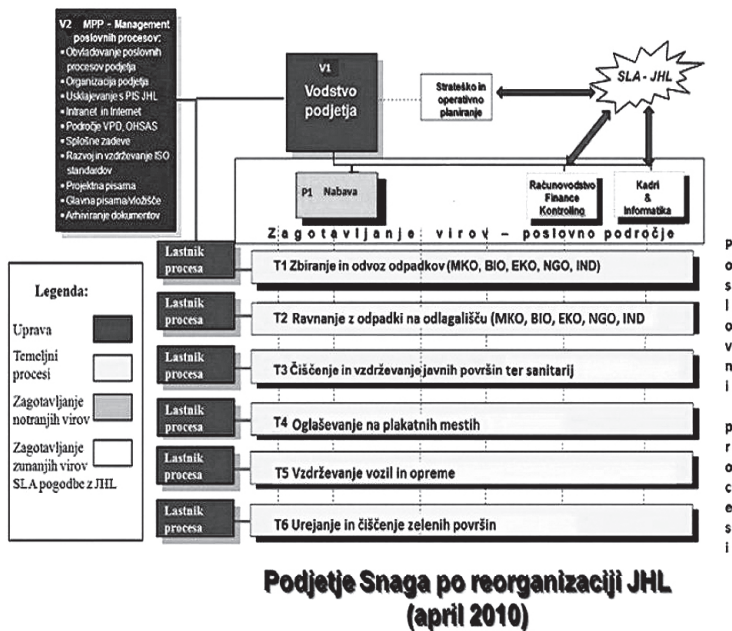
V2 MPP - Management poslovnih procesov:
- Obvladovanje poslovnih procesov podjetja
- Organizacija podjetja
- Usklajevanje s PIS JHL
- Intranet in Internet
- Področje VPD, OHSAS
- Splošne zadeve
- Razvoj in vzdrževanje ISO standardov
- Projektna pisarna
- Glavna pisarna/Vložišče
- Arhiviranje dokumentov

V1 Vodstvo podjetja

Strateško in operativno planiranje

SLA - JHL

P1 Nabava

Računovodstvo Finance Kontroling

Kadri & Informatika

Zagotavljanje virov – poslovno področje

Legenda:

Uprava

Temeljni procesi

Zagotavljanje notranjih virov

Zagotavljanje zunanjih virov SLA pogodbe z JHL

Lastnik procesa
T1 Zbiranje in odvoz odpadkov (MKO, BIO, EKO, NGO, IND)

Lastnik procesa
T2 Ravnanje z odpadki na odlagališču (MKO, BIO, EKO, NGO, IND

Lastnik procesa
T3 Čiščenje in vzdrževanje javnih površin ter sanitarij

Lastnik procesa
T4 Oglaševanje na plakatnih mestih

Lastnik procesa
T5 Vzdrževanje vozil in opreme

Lastnik procesa
T6 Urejanje in čiščenje zelenih površin

Poslovni procesi

Podjetje Snaga po reorganizaciji JHL (april 2010)